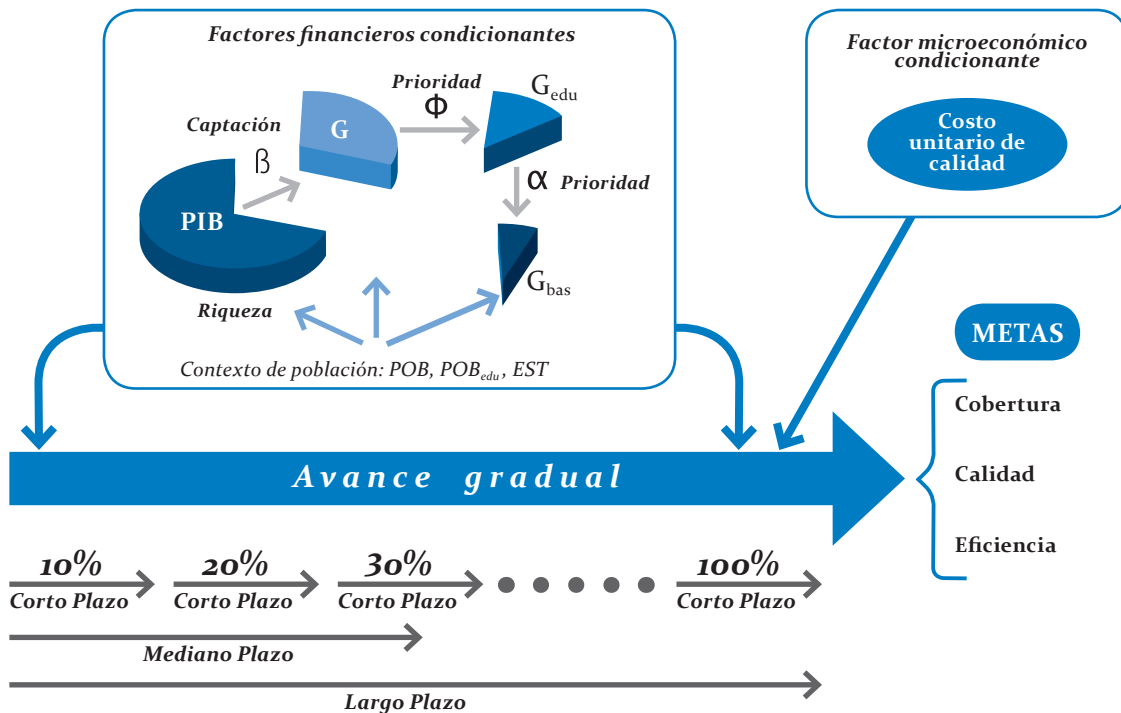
Factores financieros condicionantes

Captación

$\beta$

PIB

G

Prioridad

$\Phi$

$G_{edu}$

$\alpha$ Prioridad

$G_{bas}$

Riqueza

Contexto de población: POB, $POB_{edu}$, EST

Factor microeconómico condicionante

Costo unitario de calidad

METAS

Cobertura

Calidad

Eficiencia

Avance gradual

10%
Corto Plazo

20%
Corto Plazo

30%
Corto Plazo

100%
Corto Plazo

Mediano Plazo

Largo Plazo